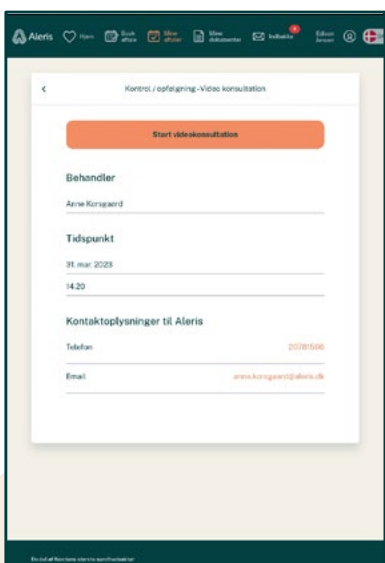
Aleris Hjem Book aftale Mine aftaler Mine dokumenter Indbakke Edison Jensen

Kontrol / opfølgning - Video konsultation

Start videokonsultation

Behandler

Anne Korsgaard

Tidspunkt

31. mar 2023

14:20

Kontaktoplysninger til Aleris

Telefon 20781566

Email anne.korsgaard@aleris.dk

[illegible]